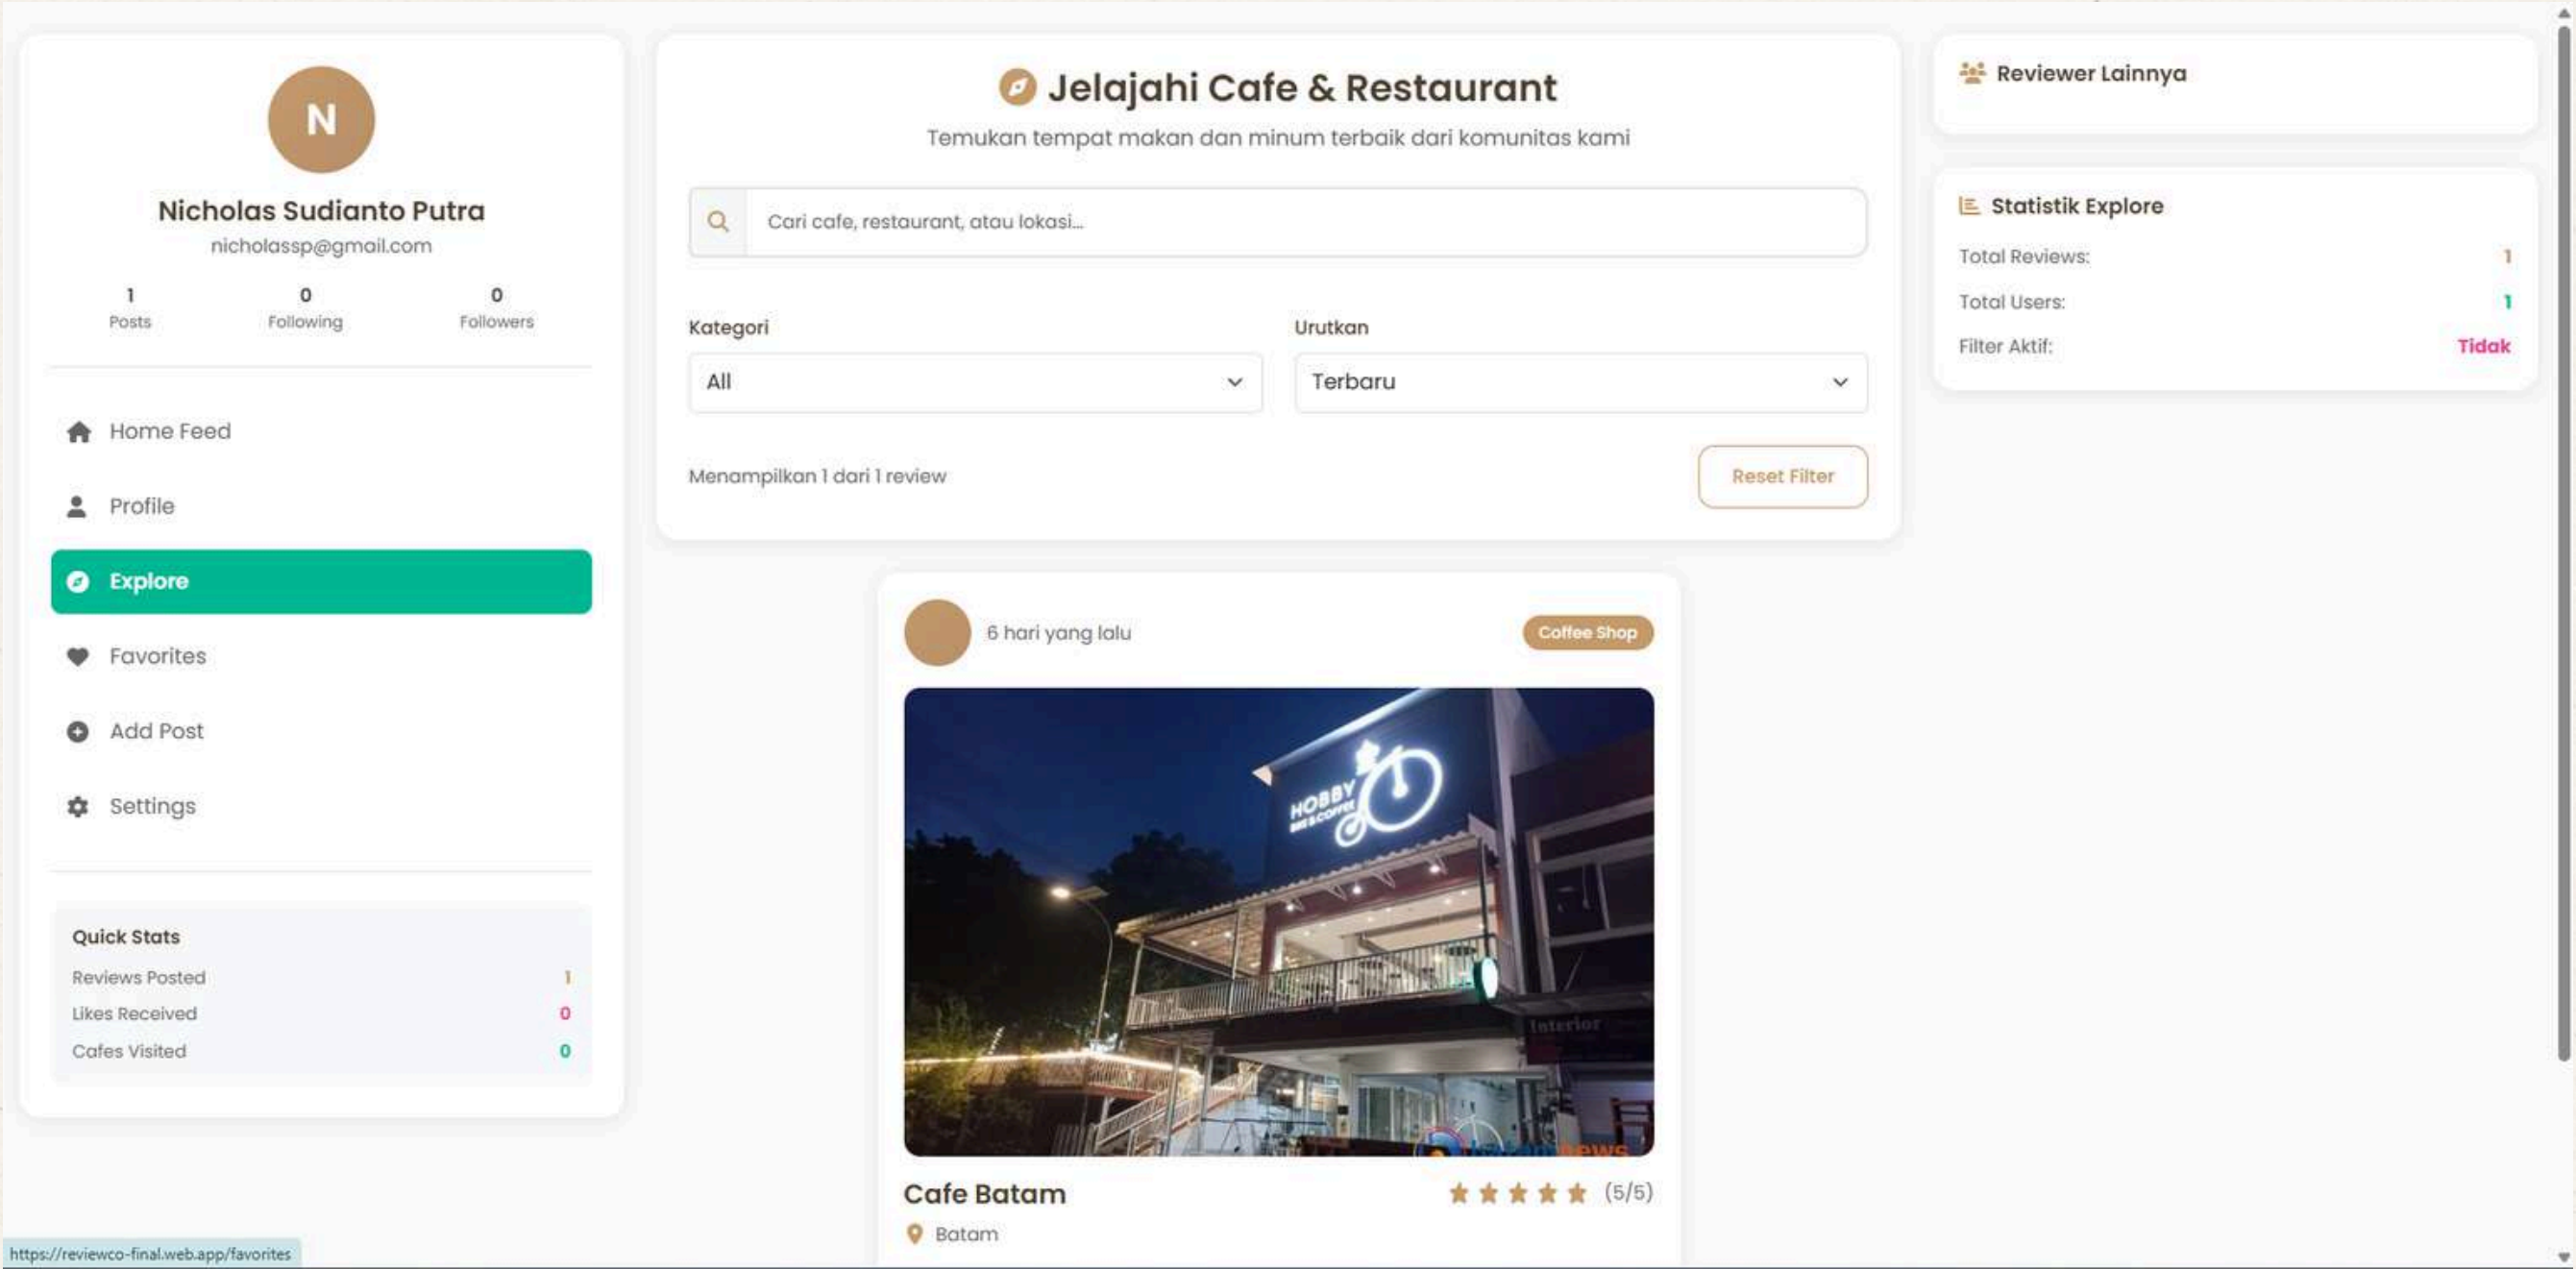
N

Nicholas Sudianto Putra
nicholassp@gmail.com

1
Posts

0
Following

0
Followers

Home Feed

Profile

Explore

Favorites

Add Post

Settings

Quick Stats

Reviews Posted 1

Likes Received 0

Cafes Visited 0

Jelajahi Cafe & Restaurant

Temukan tempat makan dan minum terbaik dari komunitas kami

Cari cafe, restaurant, atau lokasi...

Kategori

All

Urutkan

Terbaru

Menampilkan 1 dari 1 review

Reset Filter

6 hari yang lalu

Coffee Shop

HOBBY BIKE & COFFEE

Interior

Cafe Batam

(5/5)

Batam

Reviewer Lainnya

Statistik Explore

Total Reviews: 1

Total Users: 1

Filter Aktif: Tidak

https://reviewco-final.web.app/favorites